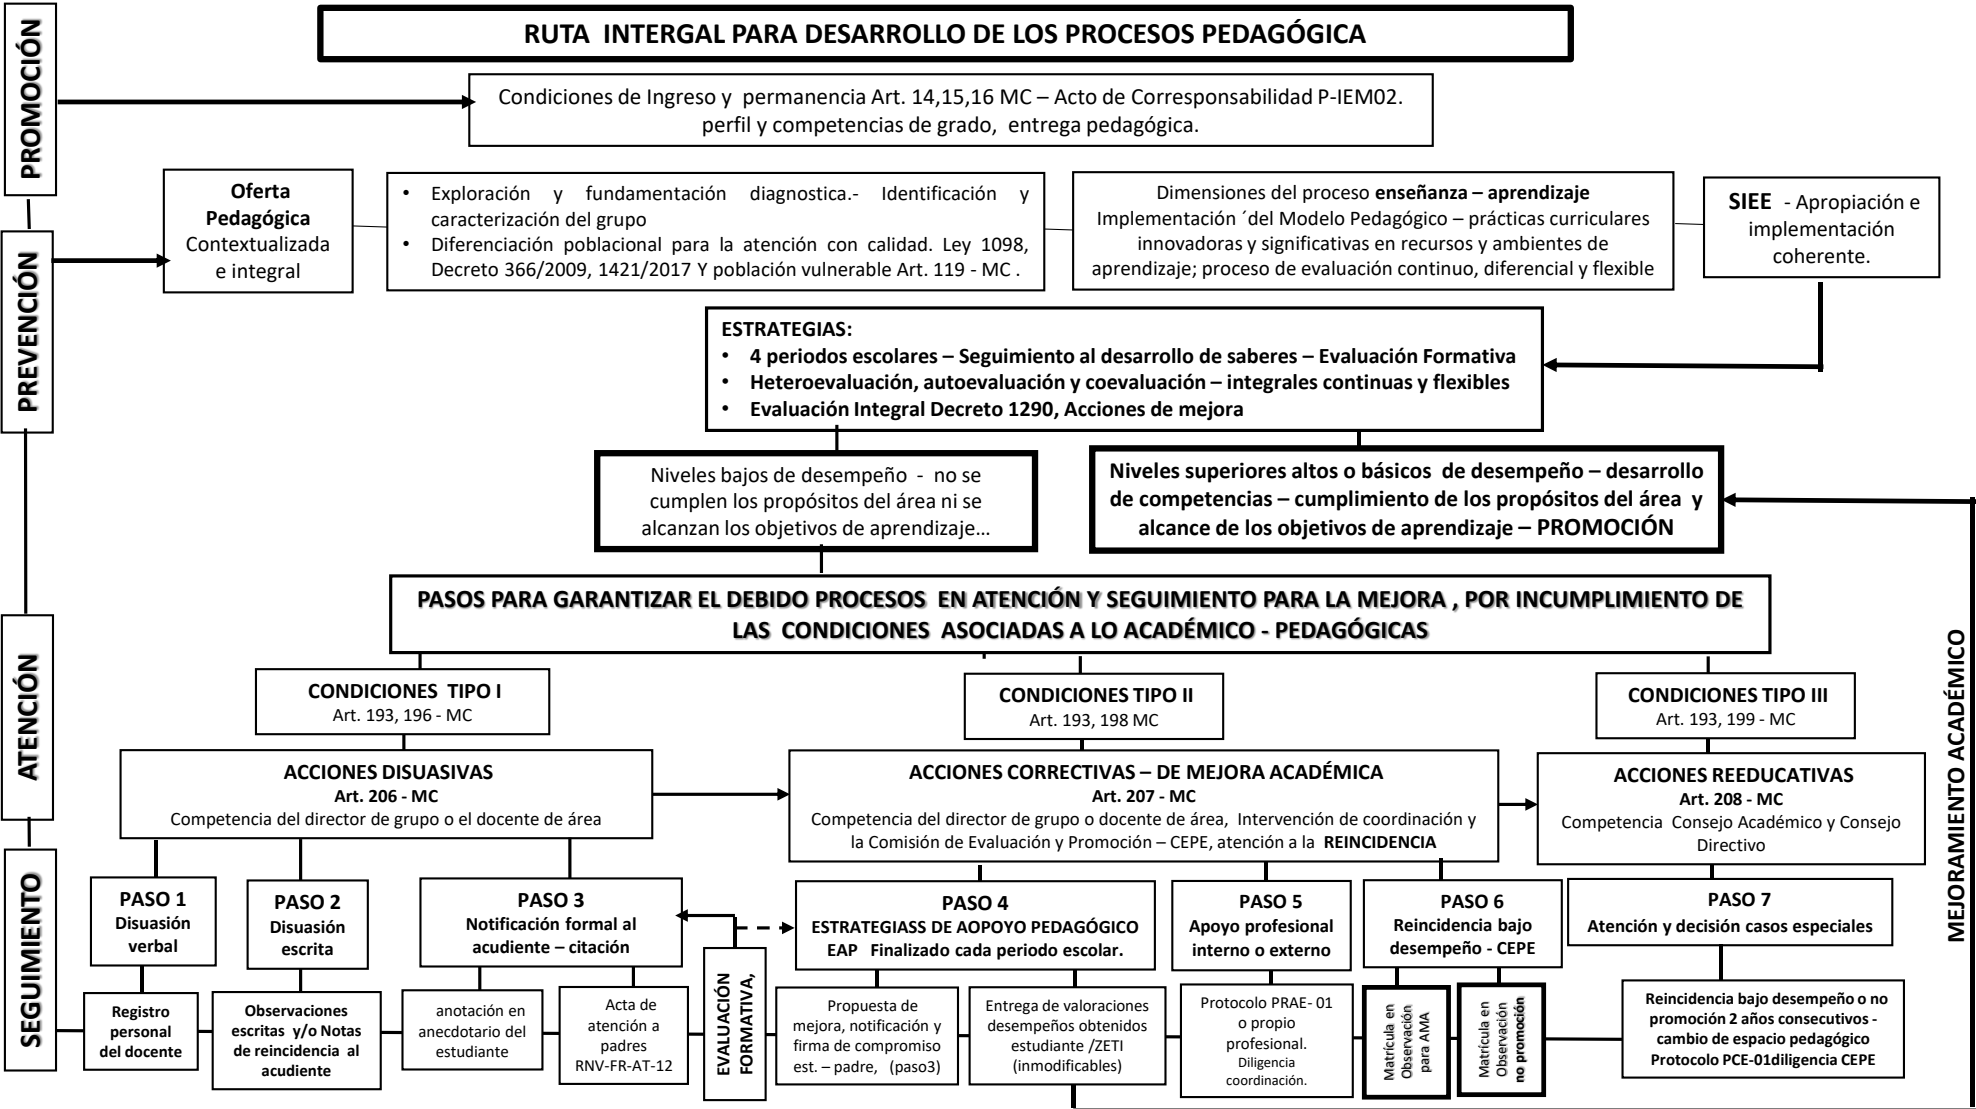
PROMOCIÓN

PREVENCIÓN

ATENCIÓN

SEGUIMIENTO

RUTA INTERGAL PARA DESARROLLO DE LOS PROCESOS PEDAGÓGICA

Condiciones de Ingreso y permanencia Art. 14,15,16 MC – Acto de Corresponsabilidad P-IEM02. perfil y competencias de grado, entrega pedagógica.

Oferta Pedagógica Contextualizada e integral

• Exploración y fundamentación diagnostica.- Identificación y caracterización del grupo
• Diferenciación poblacional para la atención con calidad. Ley 1098, Decreto 366/2009, 1421/2017 Y población vulnerable Art. 119 - MC .

Dimensiones del proceso enseñanza – aprendizaje
Implementación ´del Modelo Pedagógico – prácticas curriculares innovadoras y significativas en recursos y ambientes de aprendizaje; proceso de evaluación continuo, diferencial y flexible

SIEE - Apropiación e implementación coherente.

ESTRATEGIAS:
• 4 periodos escolares – Seguimiento al desarrollo de saberes – Evaluación Formativa
• Heteroevaluación, autoevaluación y coevaluación – integrales continuas y flexibles
• Evaluación Integral Decreto 1290, Acciones de mejora

Niveles bajos de desempeño - no se cumplen los propósitos del área ni se alcanzan los objetivos de aprendizaje…

Niveles superiores altos o básicos de desempeño – desarrollo de competencias – cumplimiento de los propósitos del área y alcance de los objetivos de aprendizaje – PROMOCIÓN

MEJORAMIENTO ACADÉMICO

PASOS PARA GARANTIZAR EL DEBIDO PROCESOS EN ATENCIÓN Y SEGUIMIENTO PARA LA MEJORA , POR INCUMPLIMIENTO DE LAS CONDICIONES ASOCIADAS A LO ACADÉMICO - PEDAGÓGICAS

CONDICIONES TIPO I
Art. 193, 196 - MC

CONDICIONES TIPO II
Art. 193, 198 MC

CONDICIONES TIPO III
Art. 193, 199 - MC

ACCIONES DISUASIVAS
Art. 206 - MC
Competencia del director de grupo o el docente de área

ACCIONES CORRECTIVAS – DE MEJORA ACADÉMICA
Art. 207 - MC
Competencia del director de grupo o docente de área, Intervención de coordinación y la Comisión de Evaluación y Promoción – CEPE, atención a la REINCIDENCIA

ACCIONES REEDUCATIVAS
Art. 208 - MC
Competencia Consejo Académico y Consejo Directivo

PASO 1
Disuasión verbal

PASO 2
Disuasión escrita

PASO 3
Notificación formal al acudiente – citación

PASO 4
ESTRATEGIASS DE AOPOYO PEDAGÓGICO
EAP Finalizado cada periodo escolar.

PASO 5
Apoyo profesional interno o externo

PASO 6
Reincidencia bajo desempeño - CEPE

PASO 7
Atención y decisión casos especiales

Registro personal del docente

Observaciones escritas y/o Notas de reincidencia al acudiente

anotación en anecdotario del estudiante

Acta de atención a padres RNV-FR-AT-12

EVALUACIÓN FORMATIVA,

Propuesta de mejora, notificación y firma de compromiso est. – padre, (paso3)

Entrega de valoraciones desempeños obtenidos estudiante /ZETI (inmodificables)

Protocolo PRAE- 01 o propio profesional. Diligencia coordinación.

Matrícula en Observación para AMA

Matrícula en Observación no promoción

Reincidencia bajo desempeño o no promoción 2 años consecutivos - cambio de espacio pedagógico Protocolo PCE-01diligencia CEPE